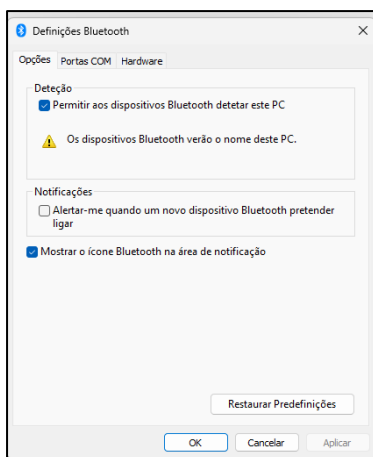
Definições Bluetooth

×

Opções | Portas COM | Hardware

Deteção

Permitir aos dispositivos Bluetooth detetar este PC

Os dispositivos Bluetooth verão o nome deste PC.

Notificações

Alertar-me quando um novo dispositivo Bluetooth pretender ligar

Mostrar o ícone Bluetooth na área de notificação

Restaurar Predefinições

OK | Cancelar | Aplicar